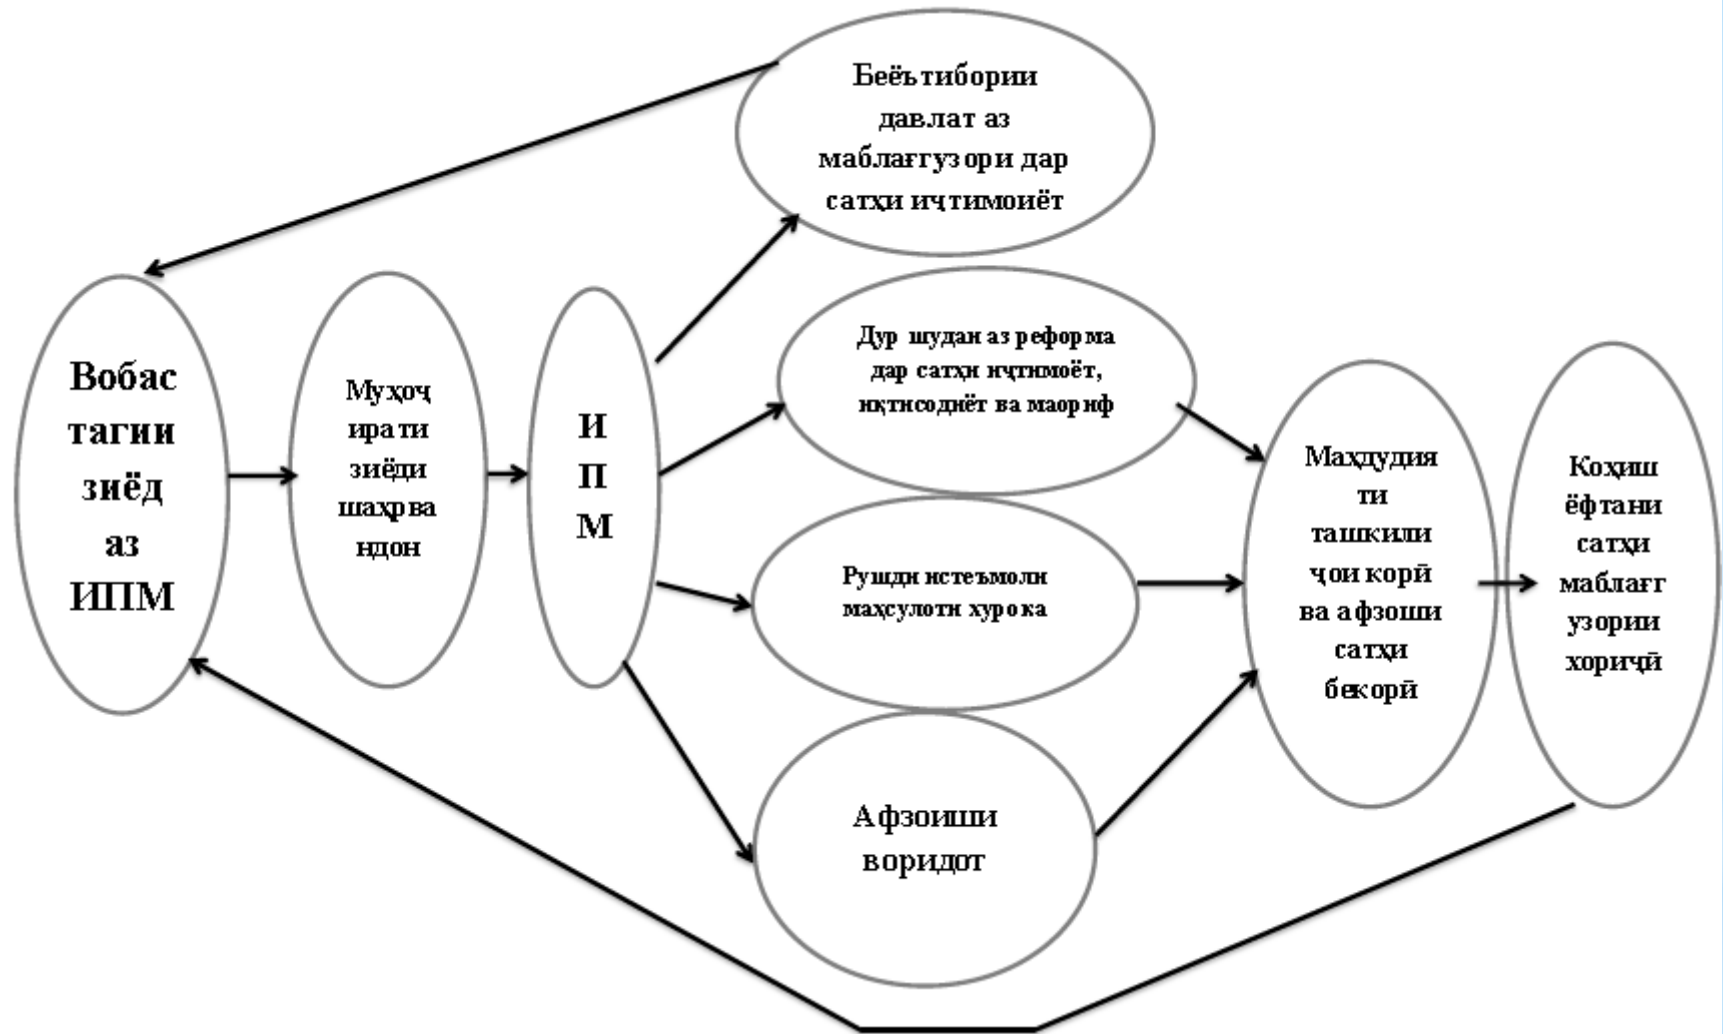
Вобастагии зиёд аз ИПМ

Муҳоҷирати зиёди шаҳрвандон

ИПМ

Беэътибории давлат аз маблағгузори дар сатҳи иҷтимоиёт

Дур шудан аз реформа дар сатҳи иҷтимоёт, иқтисодиёт ва маориф

Рушди истеъмоли маҳсулоти хурока

Афзоиши воридот

Маҳдудияти ташкили ҷои корӣ ва афзоши сатҳи бекорӣ

Коҳиш ёфтани сатҳи маблағгузории хориҷӣ